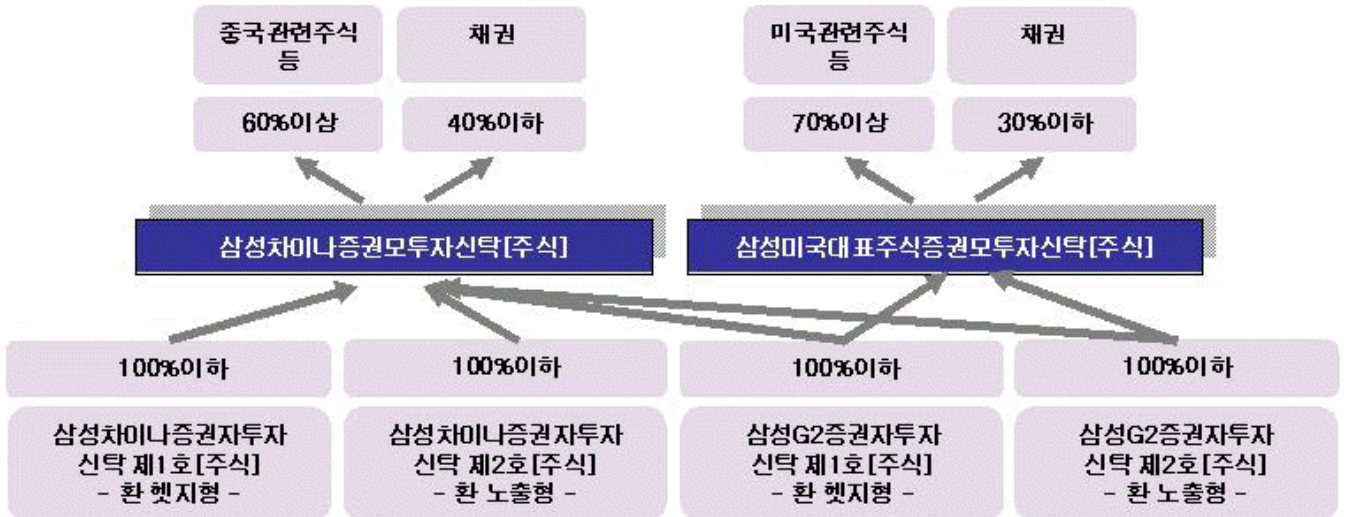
중국관련주식 등

채권

미국관련주식 등

채권

60%이상

40%이하

70%이상

30%이하

삼성차이나증권모투자신탁[주식]

삼성미국대표주식증권모투자신탁[주식]

100%이하

100%이하

100%이하

100%이하

삼성차이나증권자투자 신탁 제1호[주식] - 환 헷지형 -

삼성차이나증권자투자 신탁 제2호[주식] - 환 노출형 -

삼성G2증권자투자 신탁 제1호[주식] - 환 헷지형 -

삼성G2증권자투자 신탁 제2호[주식] - 환 노출형 -